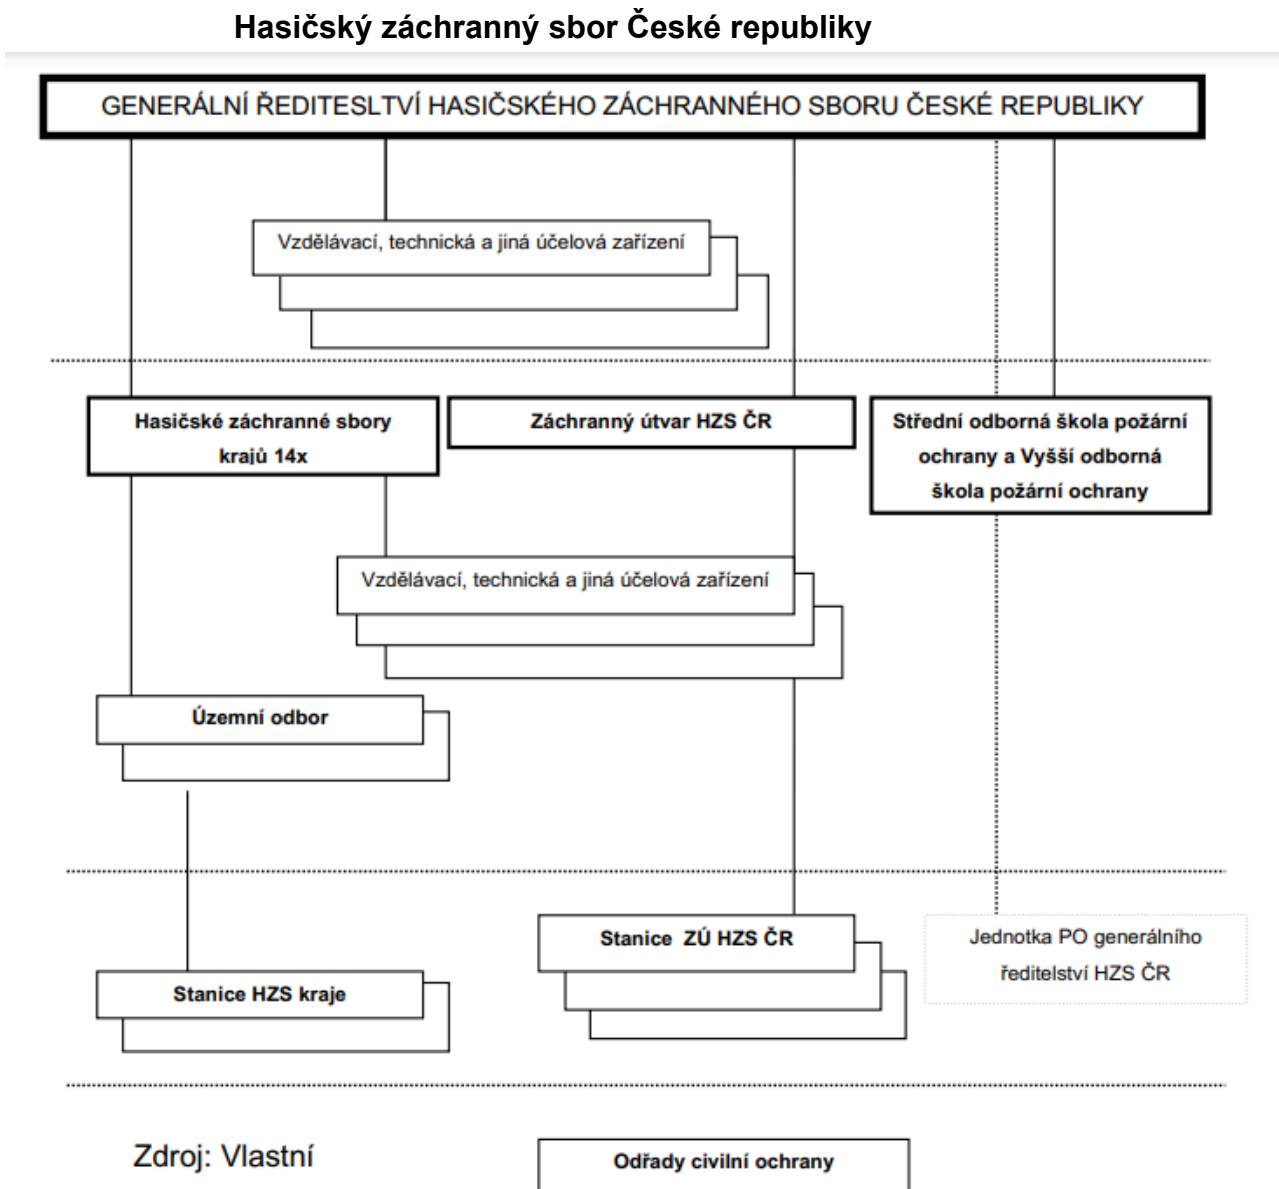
Hasičský záchranný sbor České republiky

GENERÁLNÍ ŘEDITESLTVÍ HASIČSKÉHO ZÁCHRANNÉHO SBORU ČESKÉ REPUBLIKY

Vzdělávací, technická a jiná účelová zařízení

Hasičské záchranné sbory krajů 14x

Záchranný útvar HZS ČR

Střední odborná škola požární ochrany a Vyšší odborná škola požární ochrany

Vzdělávací, technická a jiná účelová zařízení

Územní odbor

Stanice ZÚ HZS ČR

Jednotka PO generálního ředitelství HZS ČR

Stanice HZS kraje

Zdroj: Vlastní

Odřady civilní ochrany